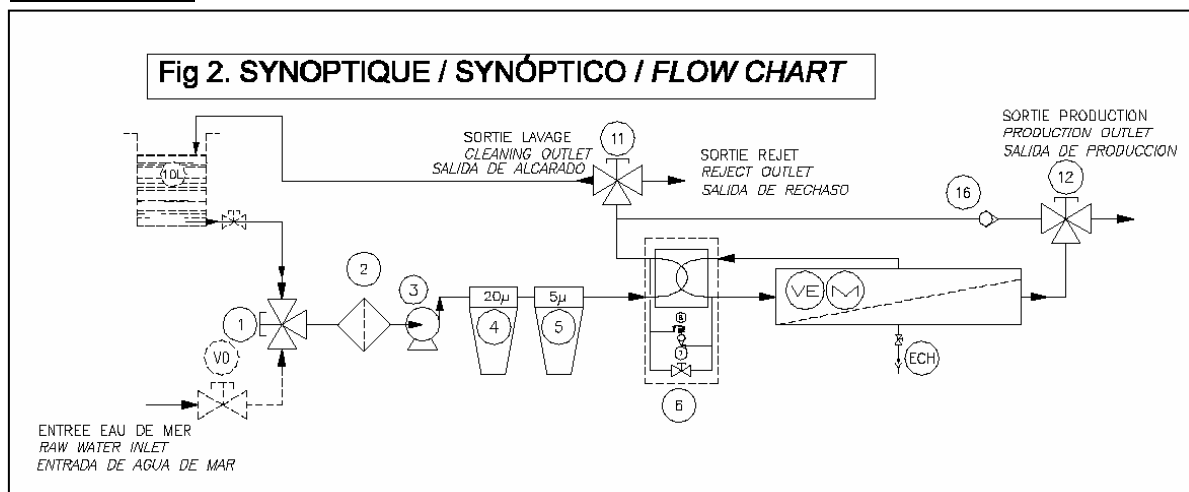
Fig 2. SYNOPTIQUE / SYNÓPTICO / FLOW CHART

SORTIE LAVAGE
CLEANING OUTLET
SALIDA DE ALCARADO

11

SORTIE REJET
REJECT OUTLET
SALIDA DE RECHASO

SORTIE PRODUCTION
PRODUCTION OUTLET
SALIDA DE PRODUCCION

12

16

10L

2

3

20μ

5μ

4

5

1

V0

8

7

6

VE

M

ECH

ENTREE EAU DE MER
RAW WATER INLET
ENTRADA DE AGUA DE MAR